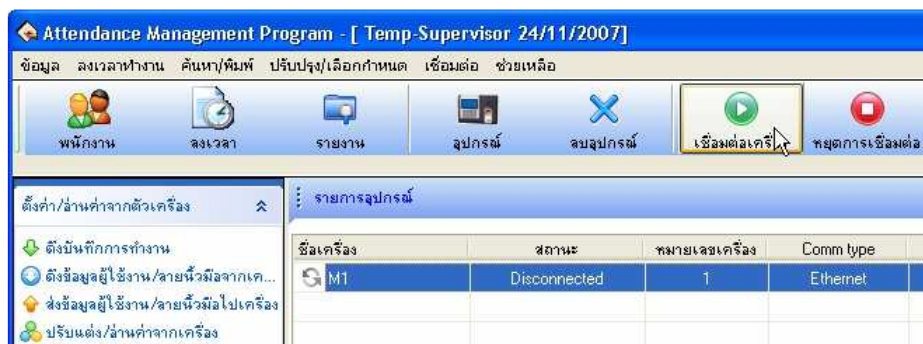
Attendance Management Program - [ Temp-Supervisor 24/11/2007]

ข้อมูล ลงเวลาทำงาน ค้นหา/พิมพ์ ปรับปรุง/เลือกกำหนด เชื่อมต่อ ช่วยเหลือ

พนักงาน ลงเวลา รายงาน อุปกรณ์ ลบอุปกรณ์ เชื่อมต่อเครื่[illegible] หยุดการเชื่อมต่อ

ตั้งค่า/อ่านค่าจากตัวเครื่อง

ดึงบันทึกการทำงาน
ดึงข้อมูลผู้ใช้งาน/ลายนิ้วมือจากเค...
ส่งข้อมูลผู้ใช้งาน/ลายนิ้วมือไปเครื่อง
ปรับแต่ง/อ่านค่าจากเครื่อง

รายการอุปกรณ์

| ชื่อเครื่อง | สถานะ | หมายเลขเครื่อง | Comm type |
|---|---|---|---|
| M1 | Disconnected | 1 | Ethernet |